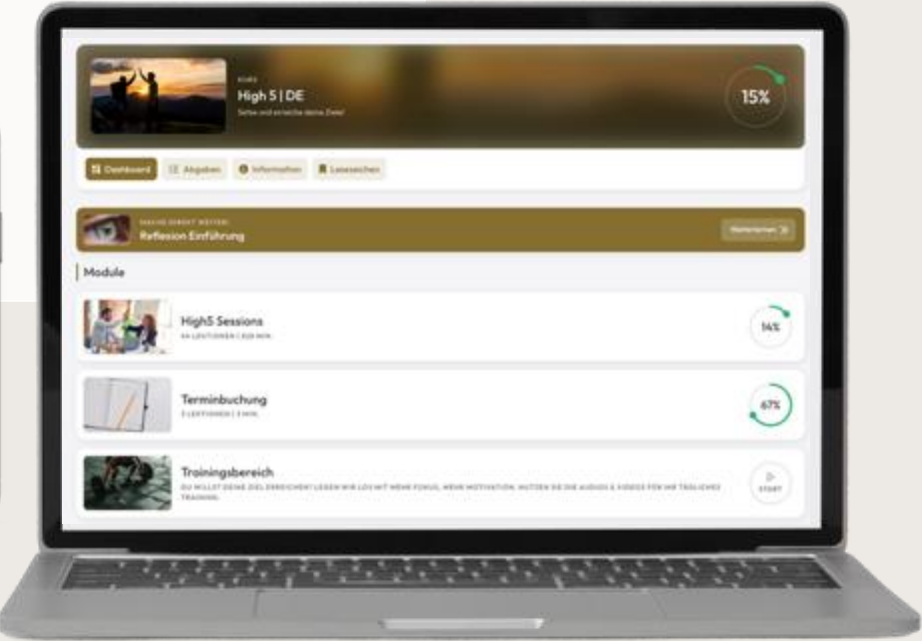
KURS
High 5 | DE
Setze und erreiche deine Ziele!

15%

Dashboard
Abgaben
Information
Lesezeichen

MACHE DIREKT WEITER!
Reflexion Einführung
Weiterlernen

Module

High5 Sessions
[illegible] LEKTIONEN | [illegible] MIN.
14%

Terminbuchung
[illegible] LEKTIONEN | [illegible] MIN.
67%

Trainingsbereich
DU WILLST DEINE ZIEL ERREICHEN? LEGEN WIR LOS MIT MEHR FOKUS, MEHR MOTIVATION. NUTZEN SIE DIE AUDIOS & VIDEOS FÜR IHR TÄGLICHES TRAINING.
START